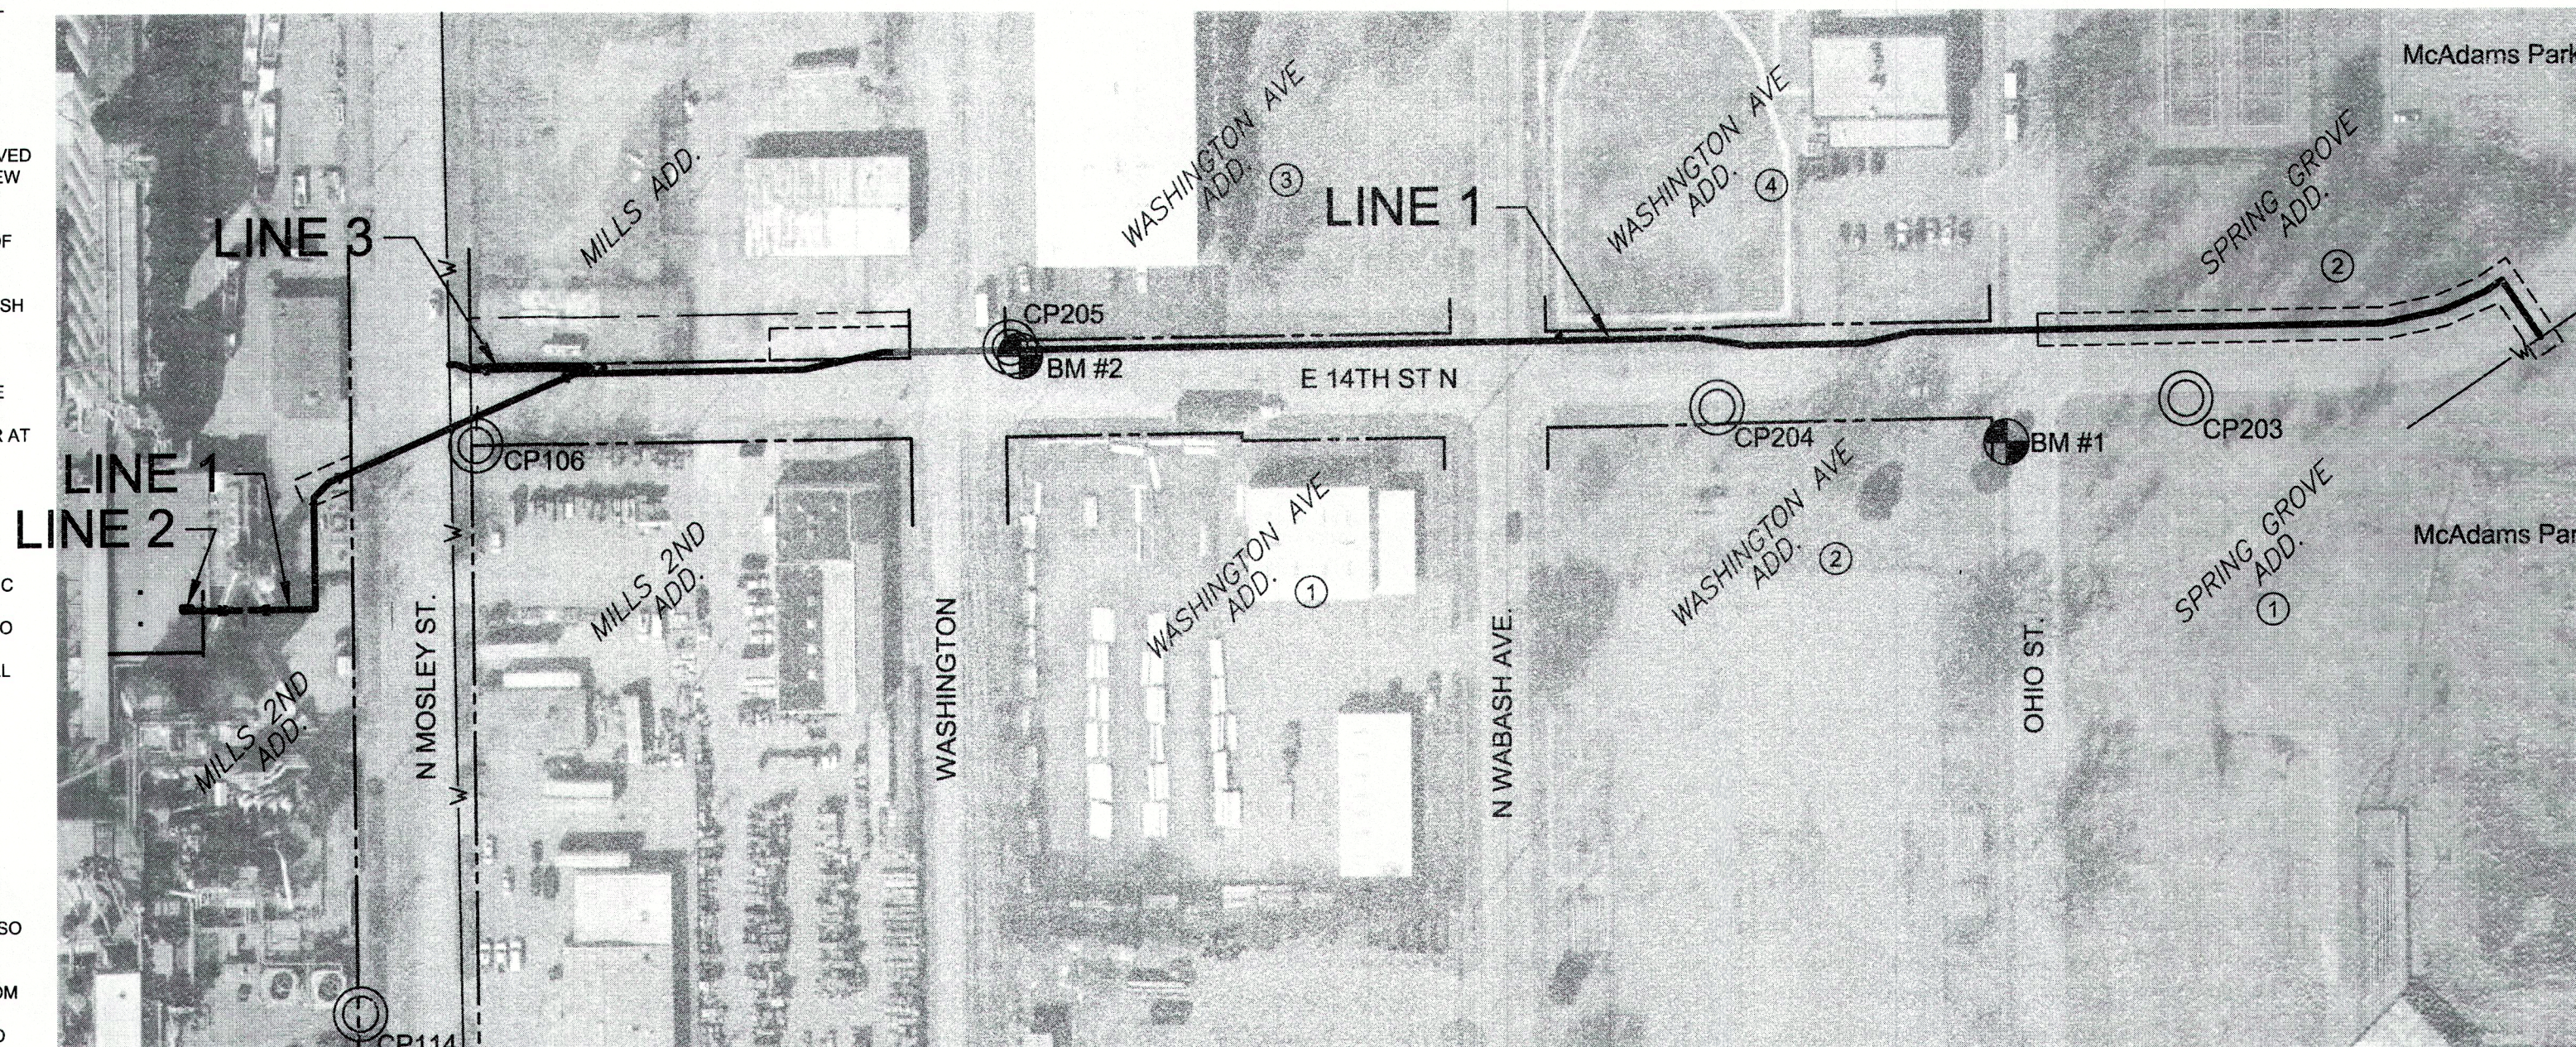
VED
EW
OF
SH
E
R AT
C
O
L
SO
OM
D

McAdams Park
McAdams Park

LINE 3
LINE 1
LINE 2
LINE 1

MILLS ADD.
WASHINGTON AVE ADD. ③
WASHINGTON AVE ADD. ④
SPRING GROVE ADD. ②
CP205
BM #2
E 14TH ST N
CP204
BM #1
CP203
CP106
MILLS 2ND ADD.
WASHINGTON AVE ADD. ①
WASHINGTON AVE ADD. ②
SPRING GROVE ADD. ①
MILLS 2ND ADD.
N MOSLEY ST.
WASHINGTON
N WABASH AVE.
OHIO ST.
CP114